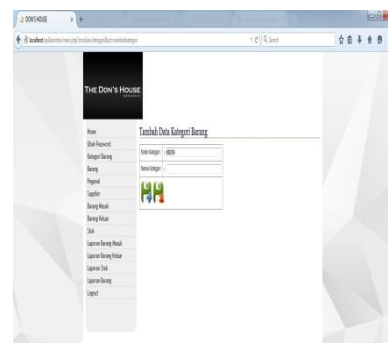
DON'S HOUSE

localhost/.../index.php/module/kategori/tambahkategori

Search

THE DON'S HOUSE

Home
Ubah Password
Kategori Barang
Barang
Pegawai
Supplier
Barang Masuk
Barang Keluar
Stok
Laporan Barang Masuk
Laporan Barang Keluar
Laporan Stok
Laporan Barang
Logout

Tambah Data Kategori Barang

Kode Kategori : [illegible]
Nama Kategori :